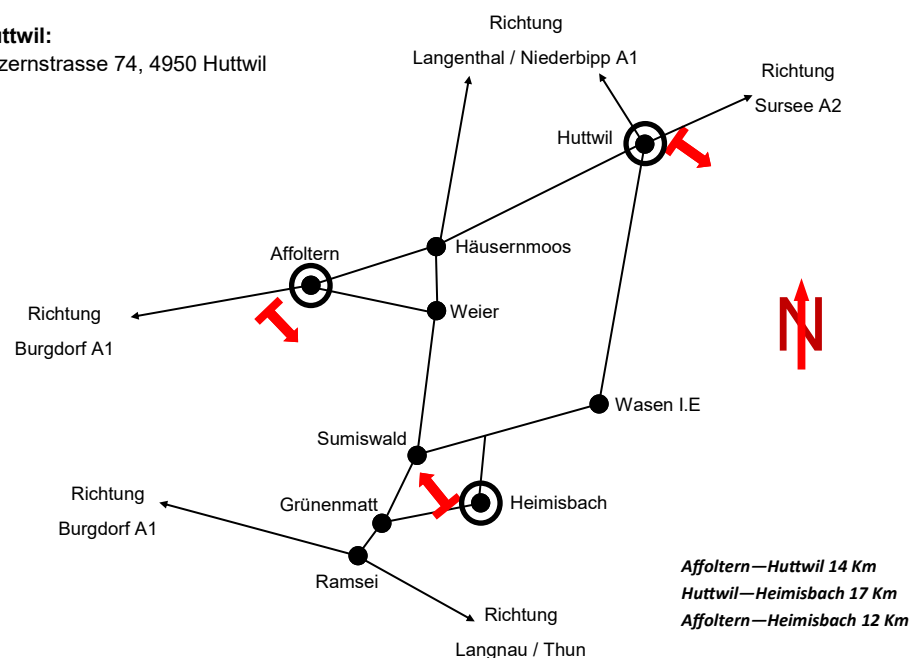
ttwil:
zernstrasse 74, 4950 Huttwil

Richtung
Langenthal / Niederbipp A1

Richtung
Sursee A2

Huttwil

Affoltern

Häusernmoos

Richtung
Burgdorf A1

Weier

N

Wasen I.E

Sumiswald

Richtung
Burgdorf A1

Grünenmatt

Heimisbach

Ramsei

Richtung
Langnau / Thun

*Affoltern—Huttwil 14 Km*
*Huttwil—Heimisbach 17 Km*
*Affoltern—Heimisbach 12 Km*